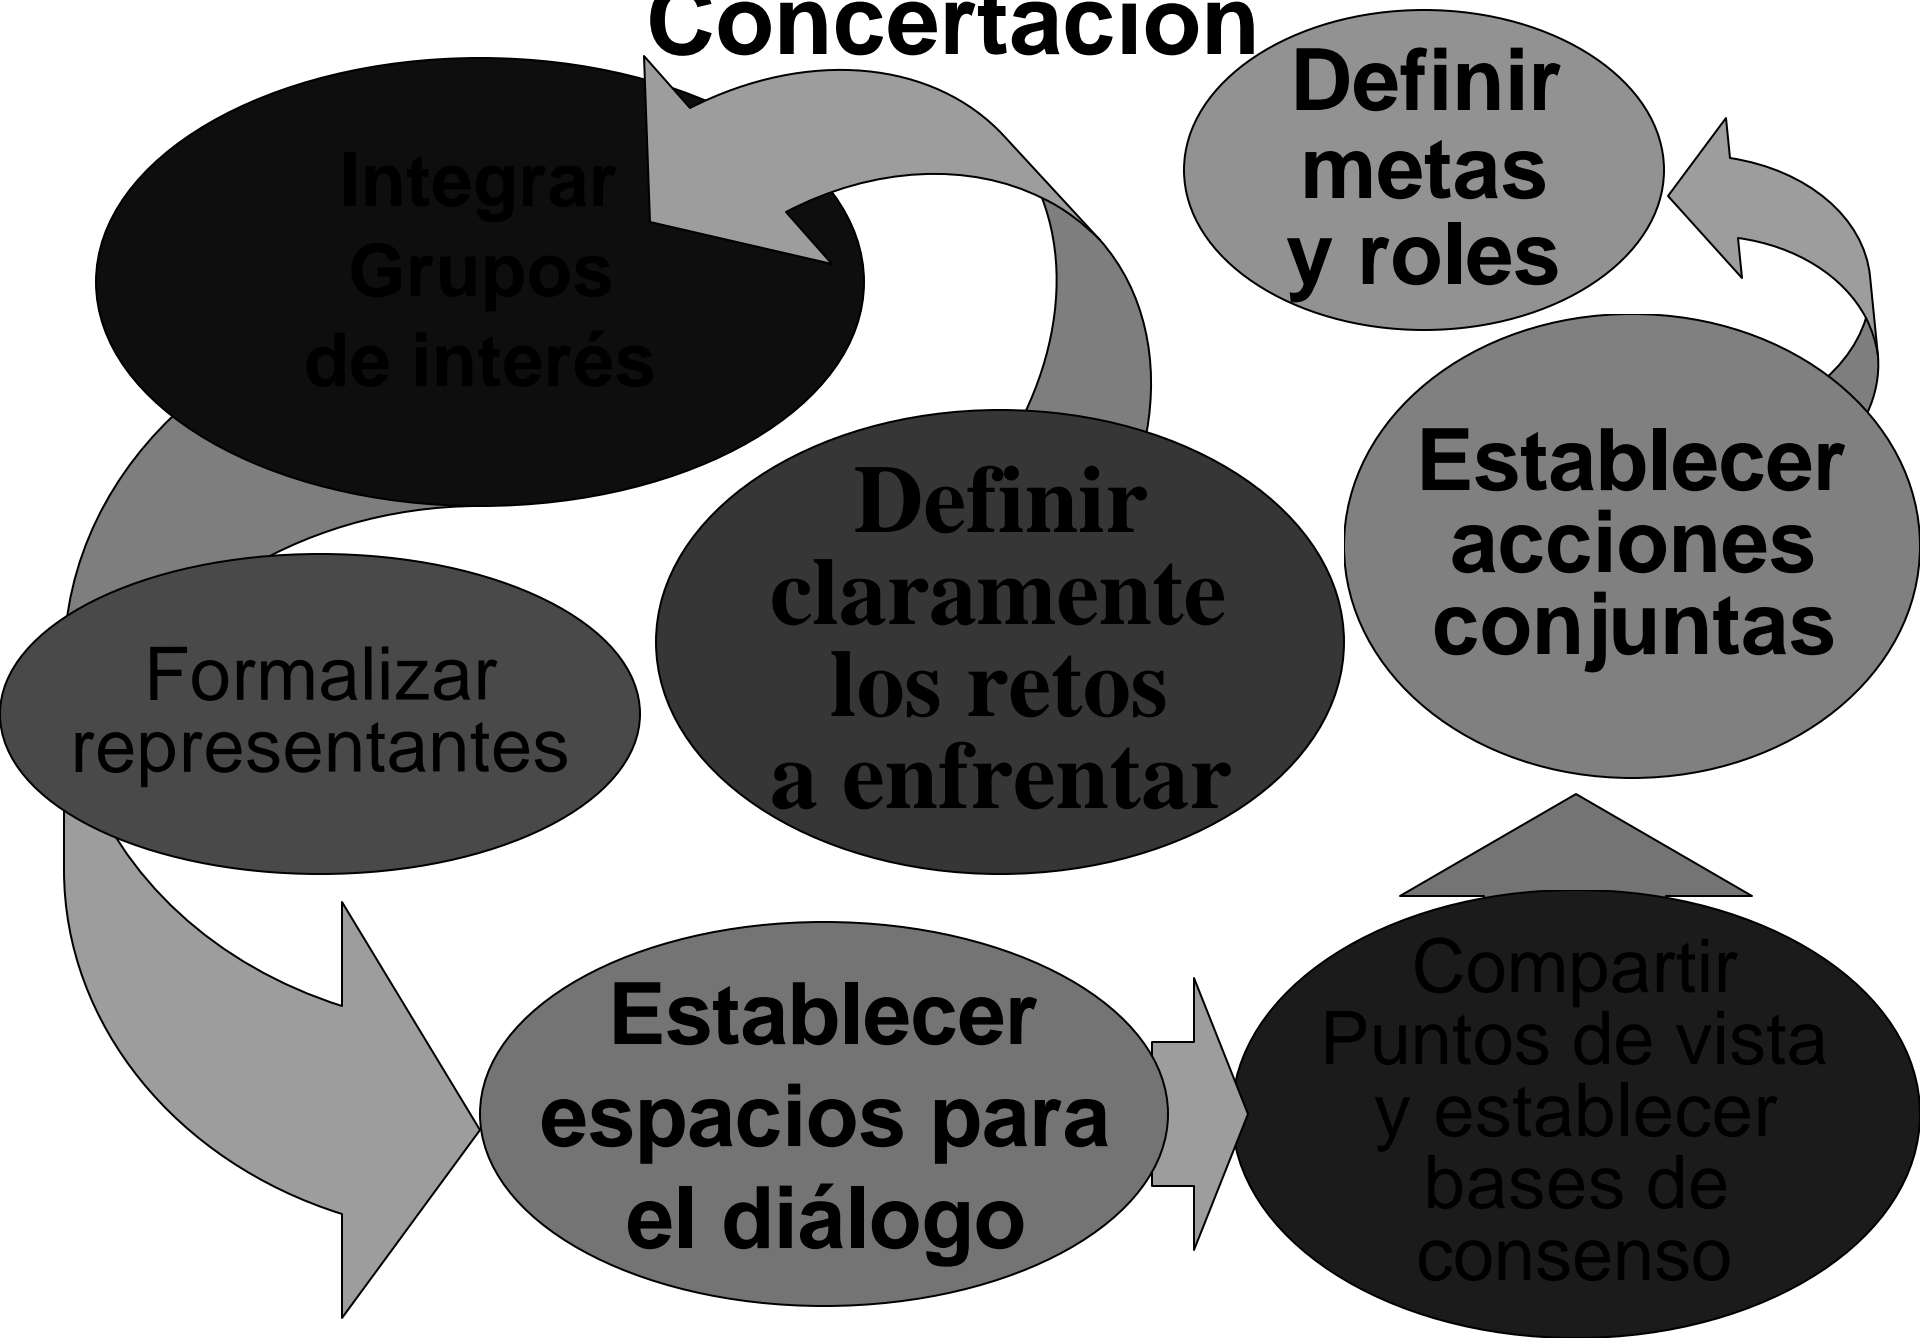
Concertación

Integrar Grupos de interés

Definir metas y roles

Definir claramente los retos a enfrentar

Establecer acciones conjuntas

Formalizar representantes

Establecer espacios para el diálogo

Compartir Puntos de vista y establecer bases de consenso